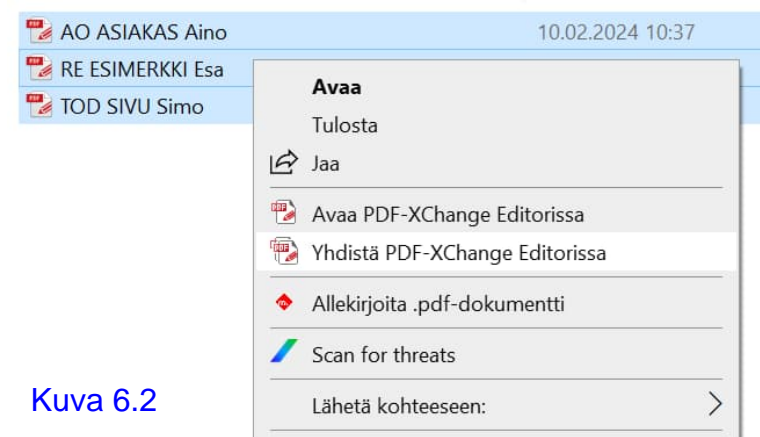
AO ASIAKAS Aino 10.02.2024 10:37
RE ESIMERKKI Esa
TOD SIVU Simo

Avaa
Tulosta
Jaa
Avaa PDF-XChange Editorissa
Yhdistä PDF-XChange Editorissa
Allekirjoita .pdf-dokumentti
Scan for threats
Lähetä kohteeseen:

Kuva 6.2